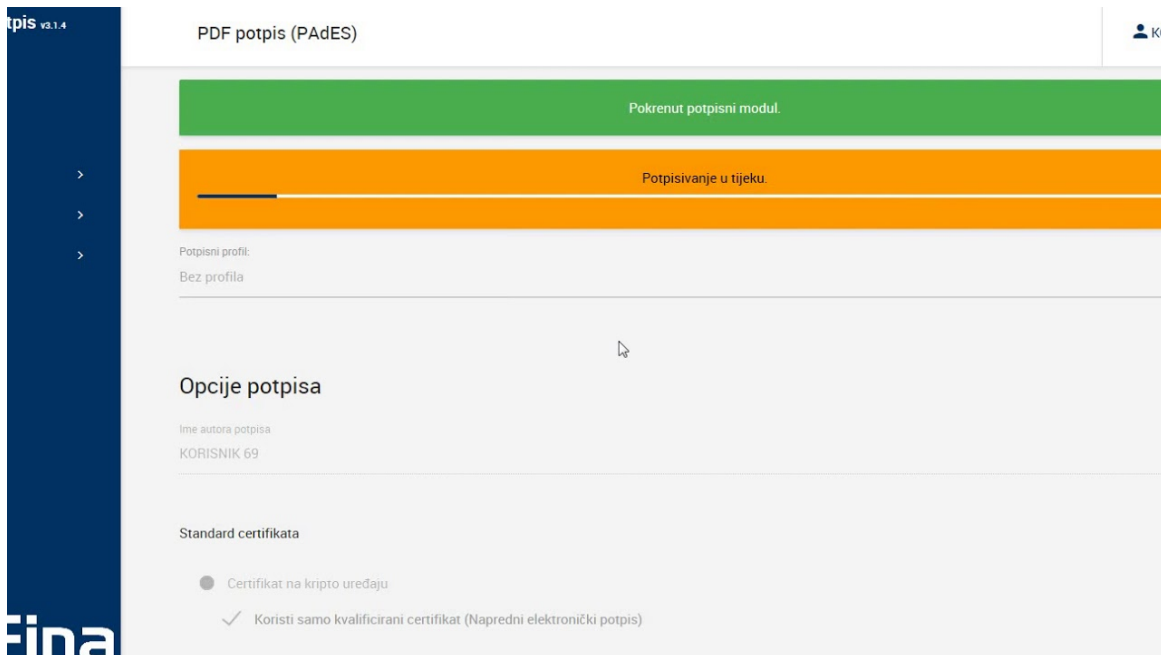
tpis v3.1.4

PDF potpis (PAdES)

K

Pokrenut potpisni modul.

Potpisivanje u tijeku.

Potpisni profil:
Bez profila

Opcije potpisa

Ime autora potpisa
KORISNIK 69

Standard certifikata

Certifikat na kripto uređaju

Koristi samo kvalificirani certifikat (Napredni elektronički potpis)

Fina